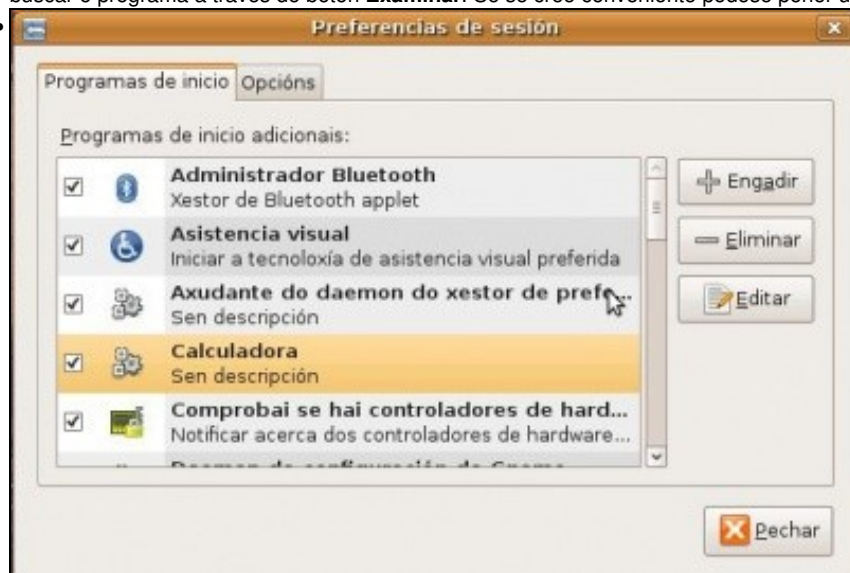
buscar o programa a través do botón **Examinar**. Se se cree conveniente pódese poñer a

Preferencias de sesión

Programas de inicio | Opcións

Programas de inicio adicionais:

Administrador Bluetooth
Xestor de Bluetooth applet

Asistencia visual
Iniciar a tecnoloxía de asistencia visual preferida

Axudante do daemon do xestor de prefe...
Sen descripción

Calculadora
Sen descripción

Comprobai se hai controladores de hard...
Notificar acerca dos controladores de hardware...

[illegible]

Engadir

Eliminar

Editar

Pechar